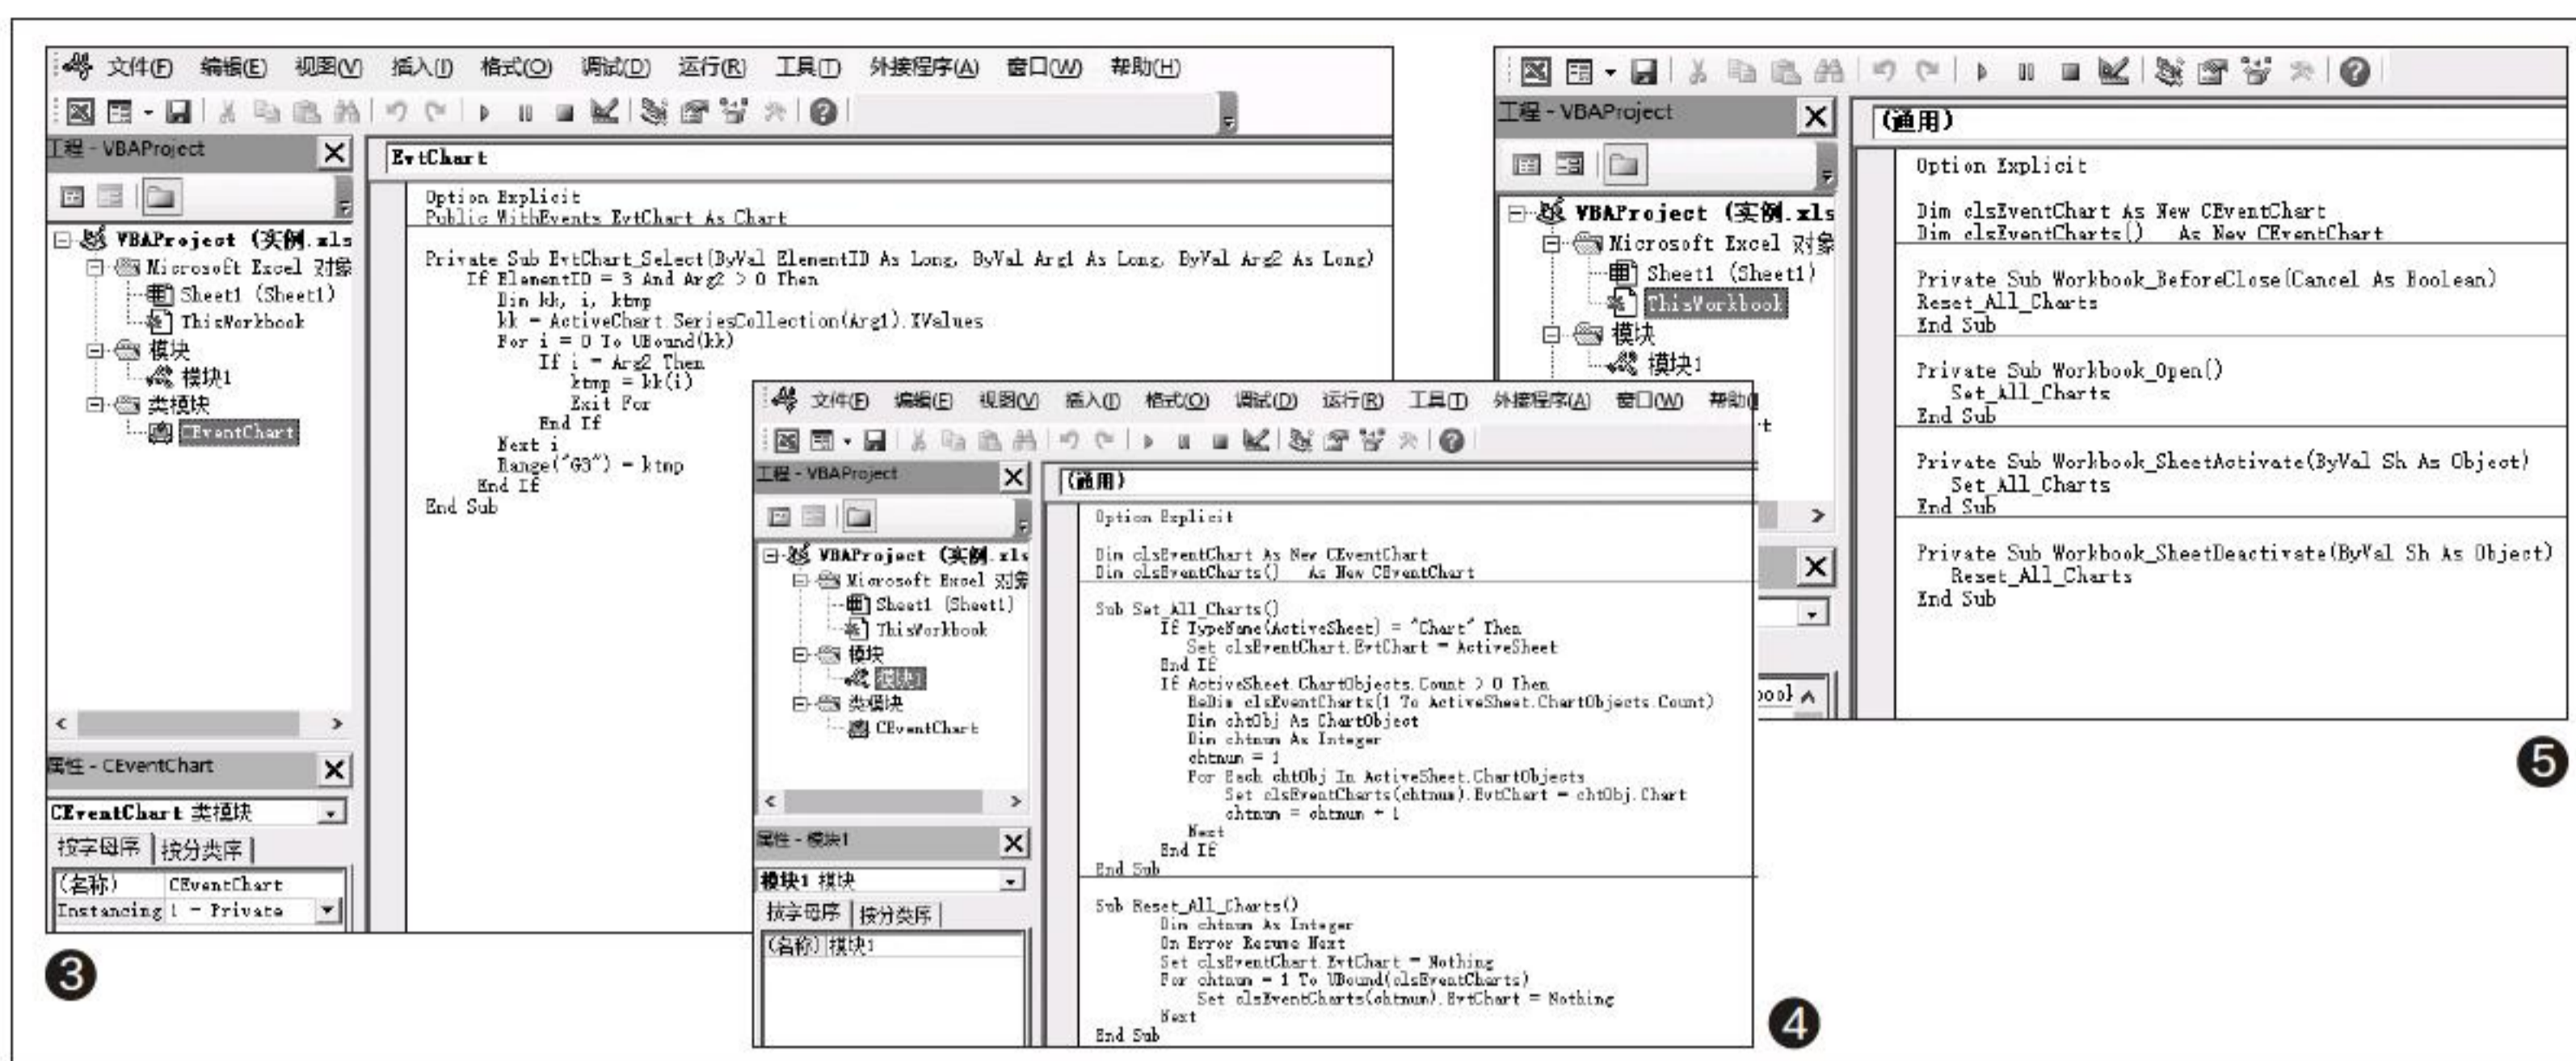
文件(F) 编辑(E) 视图(V) 插入(I) 格式(O) 调试(D) 运行(R) 工具(T) 外接程序(A) 窗口(W) 帮助(H)

工程 - VBAProject

VBAProject (实例.xls
Microsoft Excel 对象
Sheet1 (Sheet1)
ThisWorkbook
模块
模块1
类模块
CEventChart

属性 - CEventChart

CEventChart 类模块

按字母序 | 按分类序 |

| (名称) | CEventChart |
|---|---|
| Instancing | 1 - Private |

EvtChart

Option Explicit
Public WithEvents EvtChart As Chart

Private Sub EvtChart_Select(ByVal ElementID As Long, ByVal Arg1 As Long, ByVal Arg2 As Long)
If ElementID = 3 And Arg2 > 0 Then
Dim kk, i, ktmp
kk = ActiveChart.SeriesCollection(Arg1).XValues
For i = 0 To UBound(kk)
If i = Arg2 Then
ktmp = kk(i)
Exit For
End If
Next i
Range("G3") = ktmp
End If
End Sub

❸

文件(F) 编辑(E) 视图(V) 插入(I) 格式(O) 调试(D) 运行(R) 工具(T) 外接程序(A) 窗口(W) 帮助(H)

工程 - VBAProject

VBAProject (实例.xls
Microsoft Excel 对象
Sheet1 (Sheet1)
ThisWorkbook
模块
模块1
类模块
CEventChart

属性 - 模块1

模块1 模块

按字母序 | 按分类序 |

(名称) 模块1

(通用)

Option Explicit

Dim clsEventChart As New CEventChart
Dim clsEventCharts() As New CEventChart

Sub Set_All_Charts()
If TypeName(ActiveSheet) = "Chart" Then
Set clsEventChart.EvtChart = ActiveSheet
End If
If ActiveSheet.ChartObjects.Count > 0 Then
ReDim clsEventCharts(1 To ActiveSheet.ChartObjects.Count)
Dim chtObj As ChartObject
Dim chtnum As Integer
chtnum = 1
For Each chtObj In ActiveSheet.ChartObjects
Set clsEventCharts(chtnum).EvtChart = chtObj.Chart
chtnum = chtnum + 1
Next
End If
End Sub

Sub Reset_All_Charts()
Dim chtnum As Integer
On Error Resume Next
Set clsEventChart.EvtChart = Nothing
For chtnum = 1 To UBound(clsEventCharts)
Set clsEventCharts(chtnum).EvtChart = Nothing
Next
End Sub

❹

工程 - VBAProject

VBAProject (实例.xls
Microsoft Excel 对象
Sheet1 (Sheet1)
ThisWorkbook
模块
模块1

(通用)

Option Explicit

Dim clsEventChart As New CEventChart
Dim clsEventCharts() As New CEventChart

Private Sub Workbook_BeforeClose(Cancel As Boolean)
Reset_All_Charts
End Sub

Private Sub Workbook_Open()
Set_All_Charts
End Sub

Private Sub Workbook_SheetActivate(ByVal Sh As Object)
Set_All_Charts
End Sub

Private Sub Workbook_SheetDeactivate(ByVal Sh As Object)
Reset_All_Charts
End Sub

❺